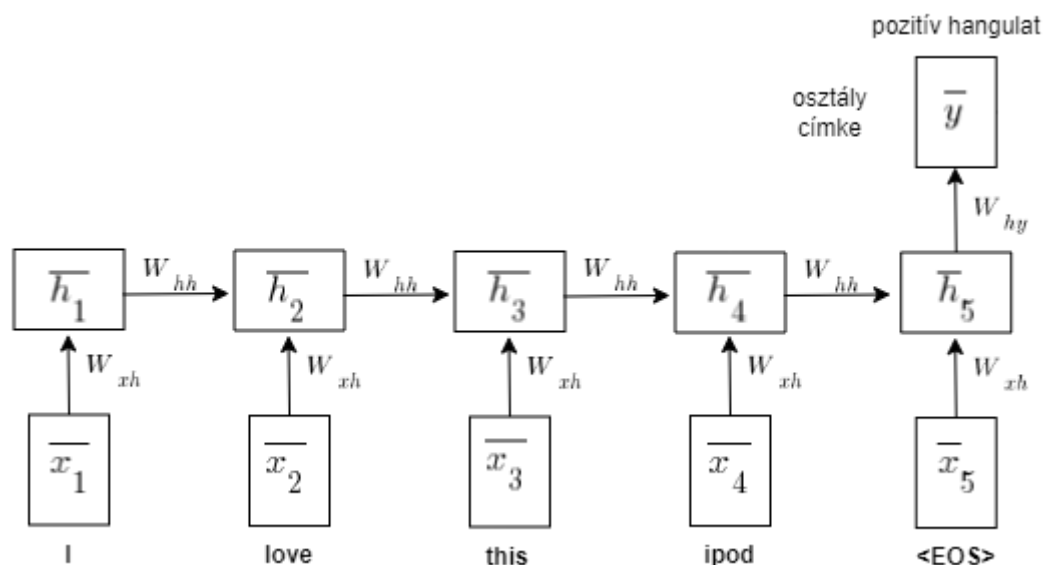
pozitív hangulat

osztály címke

$\overline{y}$

$W_{hy}$

$\overline{h_1}$ $W_{hh}$ $\overline{h_2}$ $W_{hh}$ $\overline{h_3}$ $W_{hh}$ $\overline{h_4}$ $W_{hh}$ $\overline{h}_5$

$W_{xh}$ $W_{xh}$ $W_{xh}$ $W_{xh}$ $W_{xh}$

$\overline{x_1}$ $\overline{x_2}$ $\overline{x_3}$ $\overline{x_4}$ $\overline{x}_5$

I love this ipod <EOS>